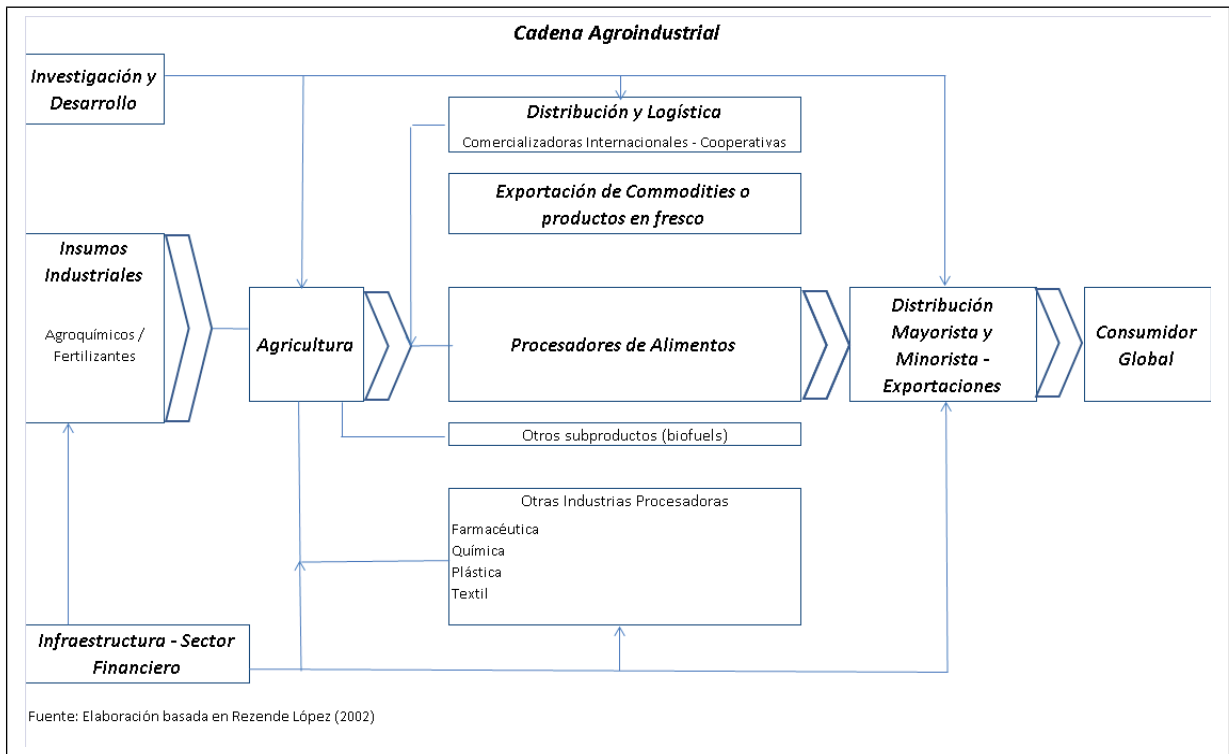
Cadena Agroindustrial

Investigación y Desarrollo

Distribución y Logística
Comercializadoras Internacionales - Cooperativas

Exportación de Commodities o productos en fresco

Insumos Industriales
Agroquímicos / Fertilizantes

Agricultura

Procesadores de Alimentos

Distribución Mayorista y Minorista - Exportaciones

Consumidor Global

Otros subproductos (biofuels)

Otras Industrias Procesadoras
Farmacéutica
Química
Plástica
Textil

Infraestructura - Sector Financiero

Fuente: Elaboración basada en Rezende López (2002)